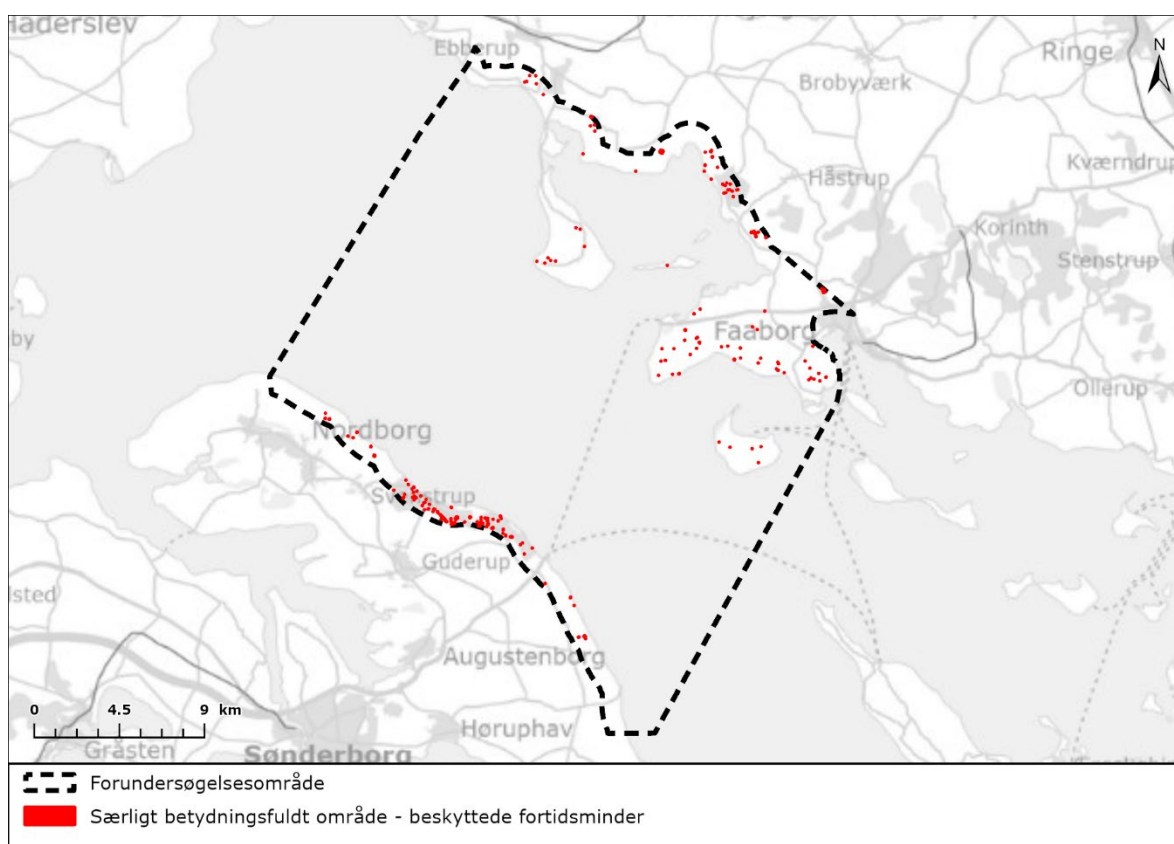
Haderslev
Ebberup
Ringe
N
Brobyværk
Håstrup
Kværndrup
Korinth
Stenstrup
by
Faaborg
Ollerup
Nordborg
Svenstrup
Guderup
lsted
Augustenborg
0 4.5 9 km
Gråsten
Sønderborg
Høruphav
Forundersøgelsesområde
Særligt betydningsfuldt område - beskyttede fortidsminder